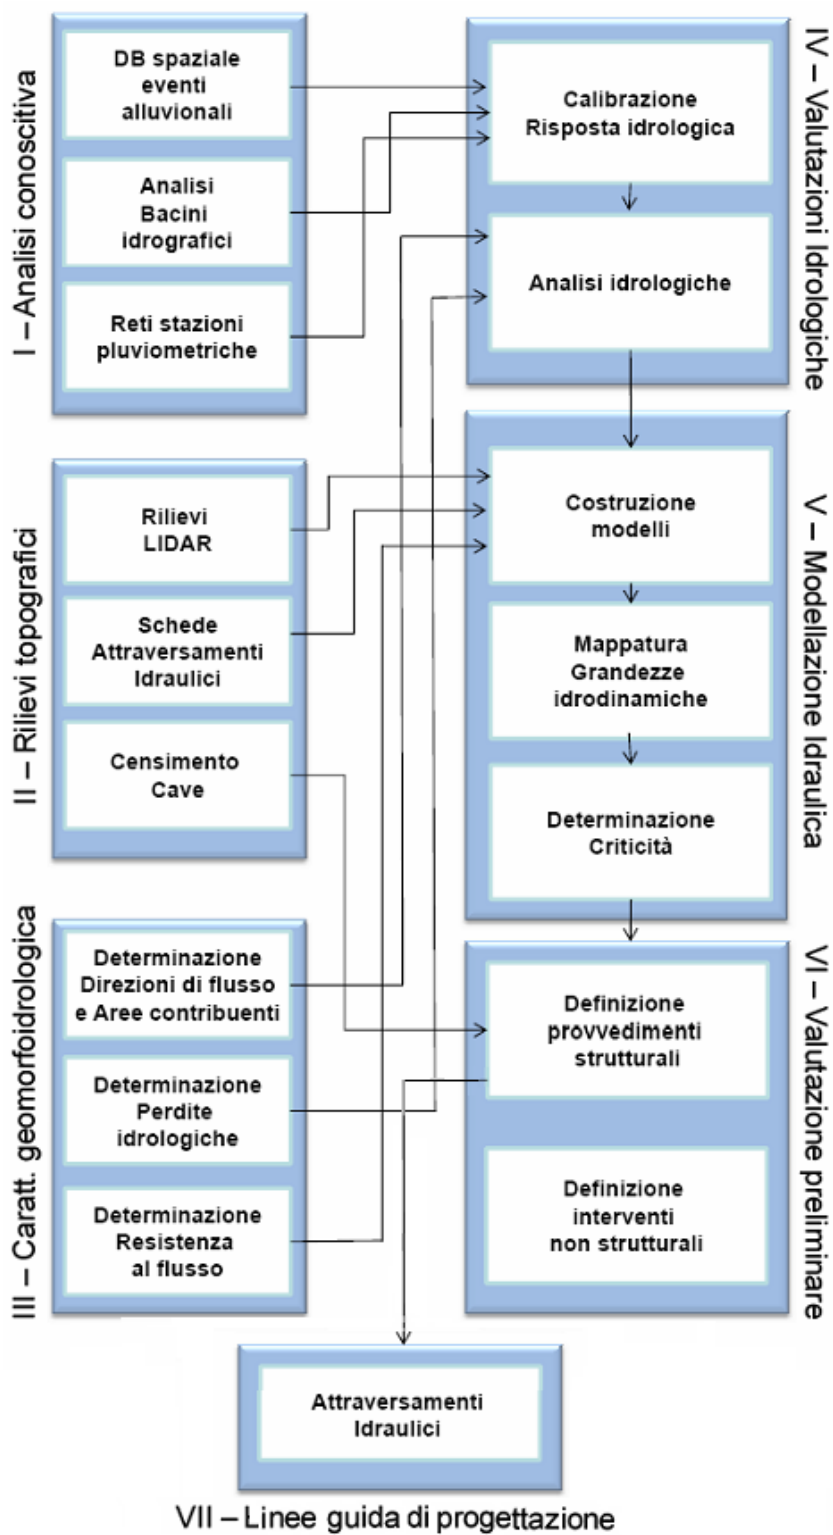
I – Analisi conoscitiva

DB spaziale eventi alluvionali

Analisi Bacini idrografici

Reti stazioni pluviometriche

II – Rilievi topografici

Rilievi LIDAR

Schede Attraversamenti Idraulici

Censimento Cave

III – Caratt. geomorfoidrologica

Determinazione Direzioni di flusso e Aree contribuenti

Determinazione Perdite idrologiche

Determinazione Resistenza al flusso

IV – Valutazioni Idrologiche

Calibrazione Risposta idrologica

Analisi idrologiche

V – Modellazione Idraulica

Costruzione modelli

Mappatura Grandezze idrodinamiche

Determinazione Criticità

VI – Valutazione preliminare

Definizione provvedimenti strutturali

Definizione interventi non strutturali

Attraversamenti Idraulici

VII – Linee guida di progettazione